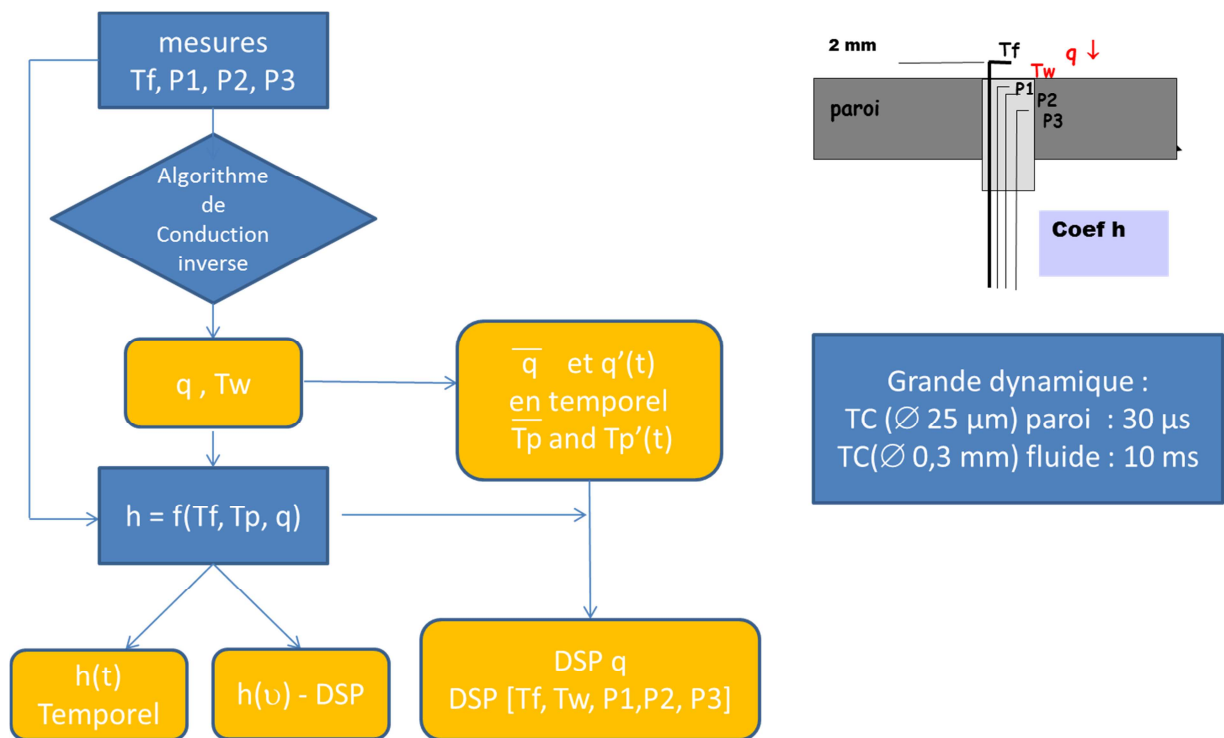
mesures
Tf, P1, P2, P3

Algorithme
de
Conduction
inverse

q , Tw

$\overline{q}$ et q’(t)
en temporel
$\overline{Tp}$ and Tp’(t)

h = f(Tf, Tp, q)

h(t)
Temporel

h(υ) - DSP

DSP q
DSP [Tf, Tw, P1,P2, P3]

2 mm
Tf
Tw
q ↓
paroi
P1
P2
P3
Coef h

Grande dynamique :
TC (∅ 25 µm) paroi : 30 µs
TC(∅ 0,3 mm) fluide : 10 ms